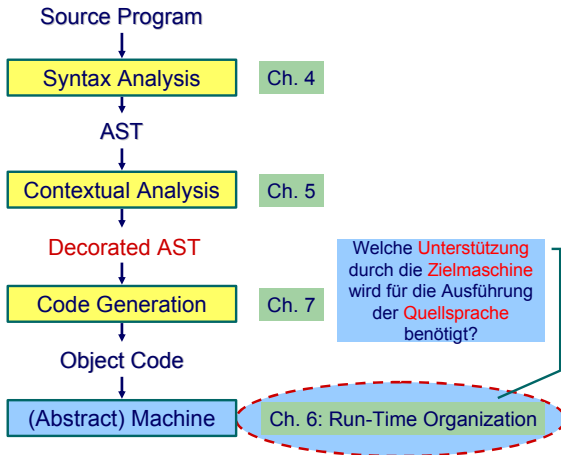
Source Program

Syntax Analysis

Ch. 4

AST

Contextual Analysis

Ch. 5

Decorated AST

Welche Unterstützung durch die Zielmaschine wird für die Ausführung der Quellsprache benötigt?

Code Generation

Ch. 7

Object Code

(Abstract) Machine

Ch. 6: Run-Time Organization